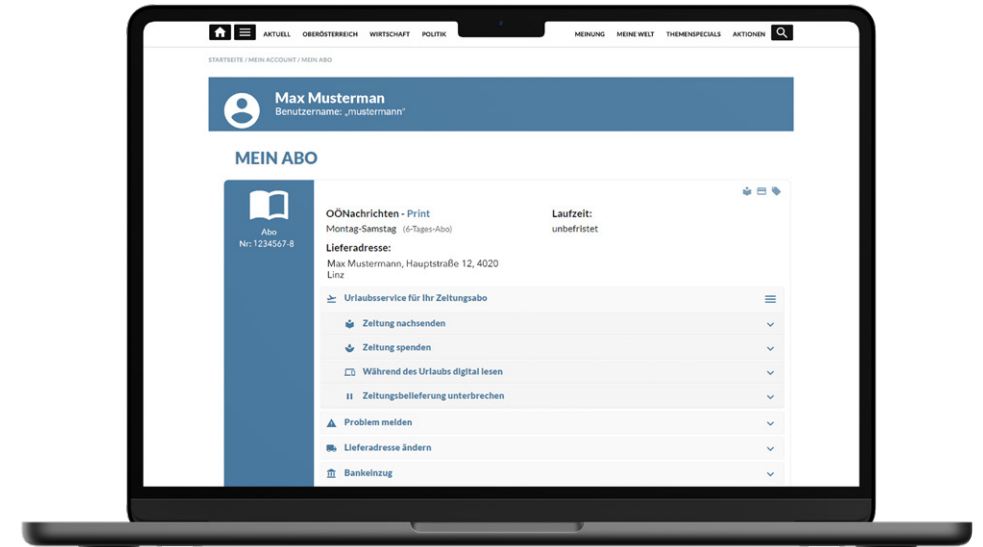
AKTUELL OBERÖSTERREICH WIRTSCHAFT POLITIK MEINUNG MEINE WELT THEMENSPECIALS AKTIONEN

STARTSEITE / MEIN ACCOUNT / MEIN ABO

Max Musterman
Benutzername: „mustermann"

MEIN ABO

Abo
Nr: 1234567-8

OÖNachrichten - Print
Montag-Samstag (6-Tages-Abo)

Laufzeit:
unbefristet

Lieferadresse:
Max Mustermann, Hauptstraße 12, 4020 Linz

Urlaubsservice für Ihr Zeitungsabo

Zeitung nachsenden

Zeitung spenden

Während des Urlaubs digital lesen

Zeitungsbelieferung unterbrechen

Problem melden

Lieferadresse ändern

Bankeinzug